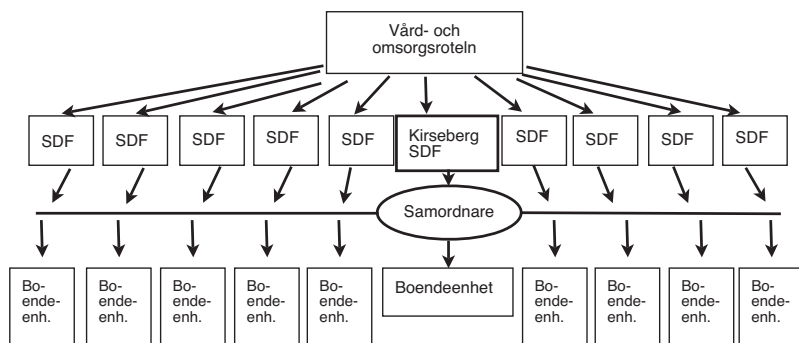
Vård- och omsorgsroteln

SDF

SDF

SDF

SDF

SDF

Kirseberg SDF

SDF

SDF

SDF

SDF

Samordnare

Bo-ende-enh.

Bo-ende-enh.

Bo-ende-enh.

Bo-ende-enh.

Bo-ende-enh.

Boendeenhet

Bo-ende-enh.

Bo-ende-enh.

Bo-ende-enh.

Bo-ende-enh.